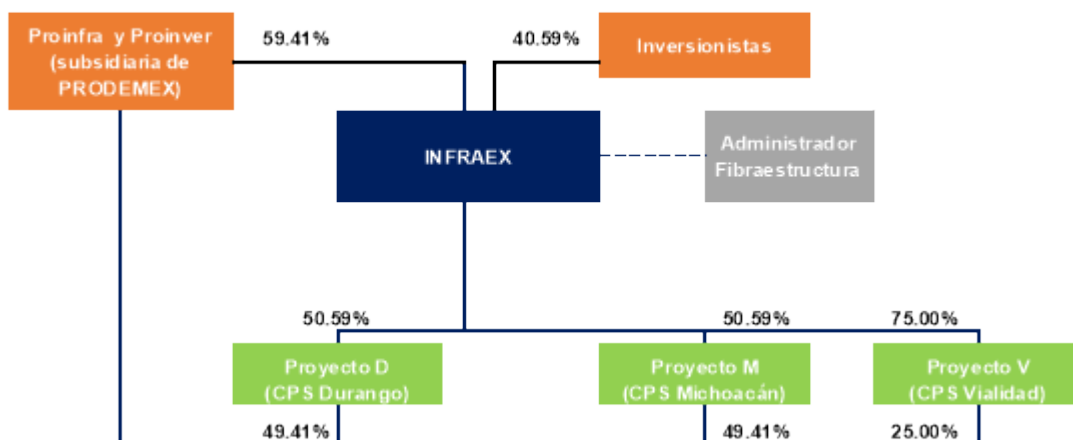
Proinfra y Proinver (subsidiaria de PRODEMEX)

59.41%

40.59%

Inversionistas

INFRAEX

Administrador Fibraestructura

50.59%

50.59%

75.00%

Proyecto D (CPS Durango)

Proyecto M (CPS Michoacán)

Proyecto V (CPS Vialidad)

49.41%

49.41%

25.00%